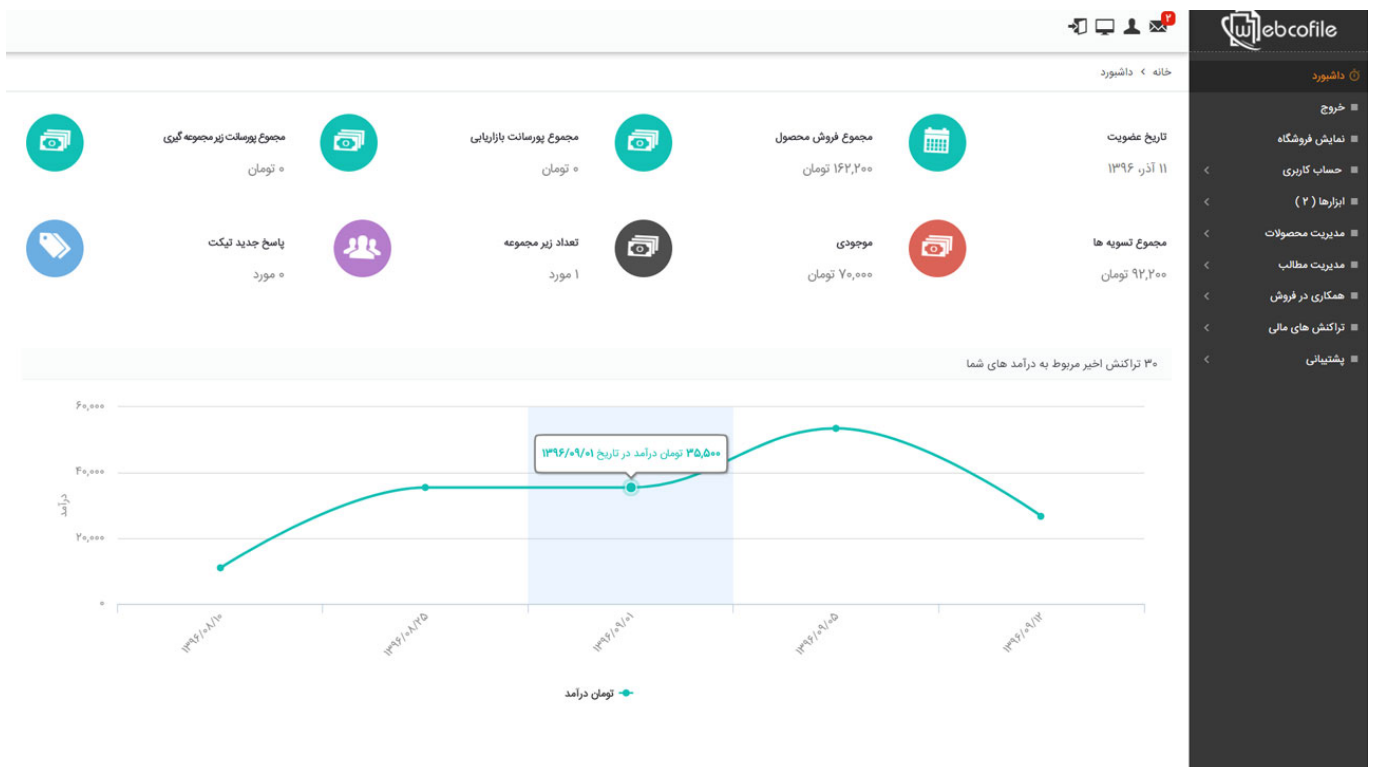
Webcofile

۲

داشبورد

خروج
نمایش فروشگاه
حساب کاربری
ابزارها ( ۲ )
مدیریت محصولات
مدیریت مطالب
همکاری در فروش
تراکنش های مالی
پشتیبانی

خانه > داشبورد

تاریخ عضویت
۱۱ آذر، ۱۳۹۶

مجموع فروش محصول
۱۶۲,۲۰۰ تومان

مجموع پورسانت بازاریابی
۰ تومان

مجموع پورسانت زیر مجموعه گیری
۰ تومان

مجموع تسویه ها
۹۲,۲۰۰ تومان

موجودی
۷۰,۰۰۰ تومان

تعداد زیر مجموعه
۱ مورد

پاسخ جدید تیکت
۰ مورد

۳۰ تراکنش اخیر مربوط به درآمد های شما

۶۰,۰۰۰
۴۰,۰۰۰
۲۰,۰۰۰
۰
درآمد

۳۵,۵۰۰ تومان درآمد در تاریخ ۱۳۹۶/۰۹/۰۱

۱۳۹۶/۰۸/۱۰
۱۳۹۶/۰۸/۲۵
۱۳۹۶/۰۹/۰۱
۱۳۹۶/۰۹/۰۵
۱۳۹۶/۰۹/۱۲

تومان درآمد